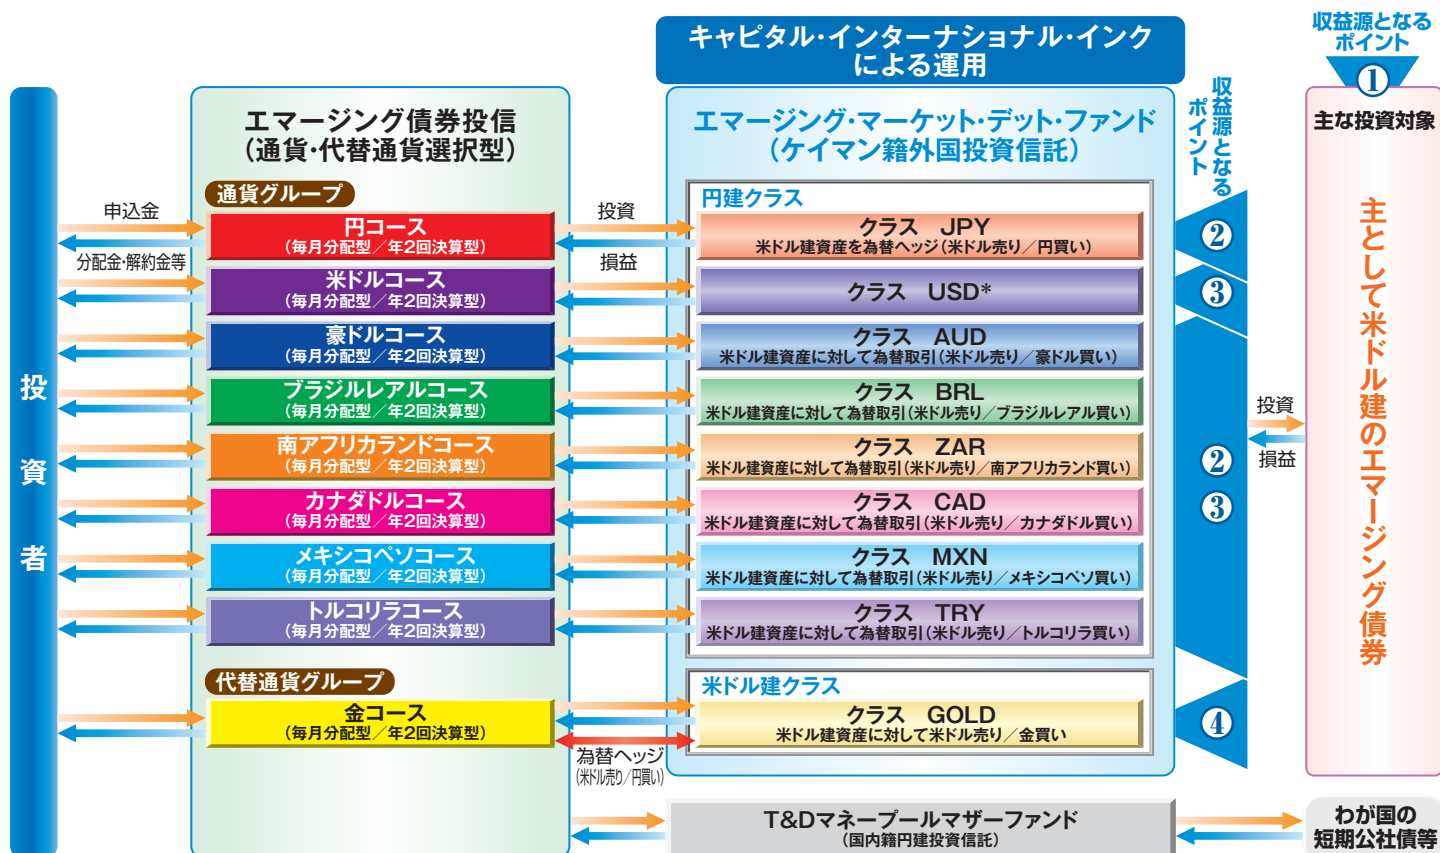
キャピタル・インターナショナル・インクによる運用

収益源となるポイント
①

主な投資対象

主として米ドル建のエマージング債券

投資者

エマージング債券投信
(通貨・代替通貨選択型)

通貨グループ

申込金
分配金・解約金等

円コース
(毎月分配型/年2回決算型)

米ドルコース
(毎月分配型/年2回決算型)

豪ドルコース
(毎月分配型/年2回決算型)

ブラジルレアルコース
(毎月分配型/年2回決算型)

南アフリカランドコース
(毎月分配型/年2回決算型)

カナダドルコース
(毎月分配型/年2回決算型)

メキシコペソコース
(毎月分配型/年2回決算型)

トルコリラコース
(毎月分配型/年2回決算型)

代替通貨グループ

金コース
(毎月分配型/年2回決算型)

投資
損益

為替ヘッジ
(米ドル売り/円買い)

エマージング・マーケット・デット・ファンド
(ケイマン籍外国投資信託)

円建クラス

クラス JPY
米ドル建資産を為替ヘッジ(米ドル売り/円買い)

クラス USD*

クラス AUD
米ドル建資産に対して為替取引(米ドル売り/豪ドル買い)

クラス BRL
米ドル建資産に対して為替取引(米ドル売り/ブラジルレアル買い)

クラス ZAR
米ドル建資産に対して為替取引(米ドル売り/南アフリカランド買い)

クラス CAD
米ドル建資産に対して為替取引(米ドル売り/カナダドル買い)

クラス MXN
米ドル建資産に対して為替取引(米ドル売り/メキシコペソ買い)

クラス TRY
米ドル建資産に対して為替取引(米ドル売り/トルコリラ買い)

米ドル建クラス

クラス GOLD
米ドル建資産に対して米ドル売り/金買い

収益源となるポイント

②
③
②
③
④

投資
損益

T&Dマネープールマザーファンド
(国内籍円建投資信託)

わが国の短期公社債等